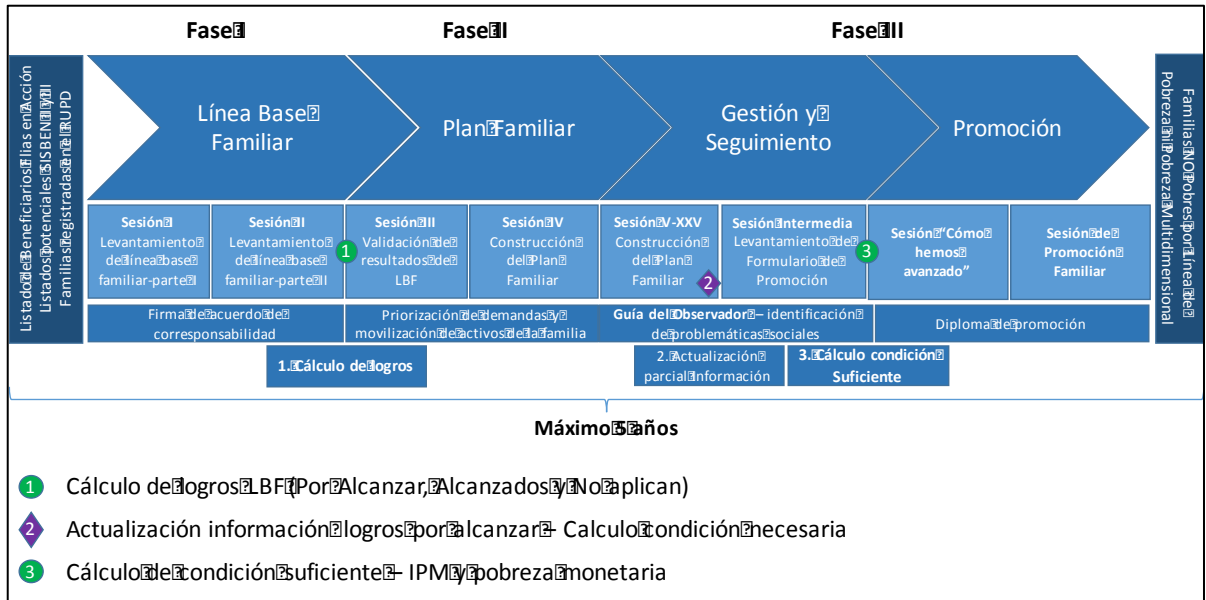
Fase I

Fase II

Fase III

Listado de beneficiarios Filias en Acción
Listados potenciales SISBEN I y II
Familias registradas en el RUPD

Línea Base Familiar

Plan Familiar

Gestión y Seguimiento

Promoción

Familias NO pobres por Línea de Pobreza ni Pobreza Multidimensional

Sesión I
Levantamiento de línea base familiar-parte I

Sesión II
Levantamiento de línea base familiar-parte II

1

Sesión III
Validación de resultados de LBF

Sesión IV
Construcción del Plan Familiar

Sesión V-XXV
Construcción del Plan Familiar

2

Sesión Intermedia
Levantamiento de Formulario de Promoción

3

Sesión "Cómo hemos avanzado"

Sesión de Promoción Familiar

Firma de acuerdo de corresponsabilidad

Priorización de demandas y movilización de activos de la familia

Guía del Observador – identificación de problemáticas sociales

Diploma de promoción

1. Cálculo de logros

2. Actualización parcial información

3. Cálculo condición Suficiente

Máximo 5 años

1 Cálculo de logros LBF (Por Alcanzar, Alcanzados y No aplican)

2 Actualización información logros por alcanzar – Calculo condición necesaria

3 Cálculo de condición suficiente – IPM y pobreza monetaria